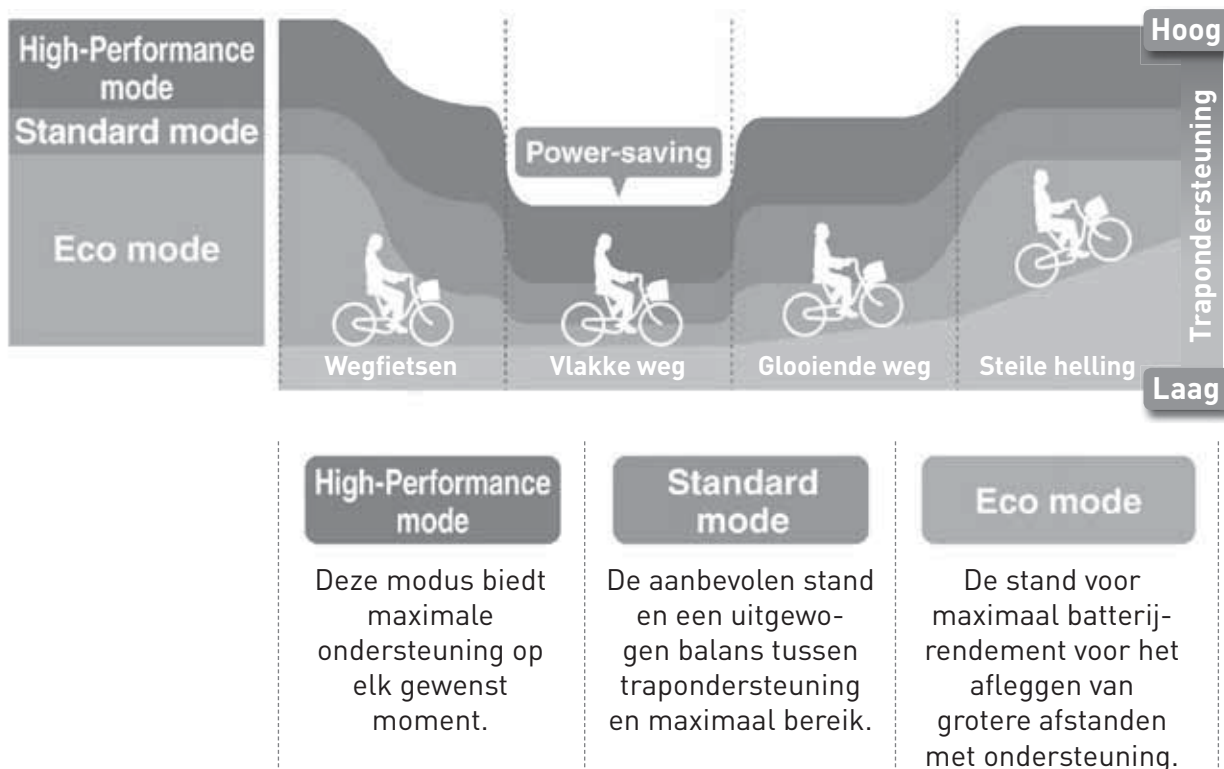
High-Performance mode
Standard mode
Eco mode

Power-saving

Wegfietsen
Vlakke weg
Glooiende weg
Steile helling

Hoog
Trapondersteuning
Laag

High-Performance mode

Deze modus biedt maximale ondersteuning op elk gewenst moment.

Standard mode

De aanbevolen stand en een uitgewogen balans tussen trapondersteuning en maximaal bereik.

Eco mode

De stand voor maximaal batterijrendement voor het afleggen van grotere afstanden met ondersteuning.